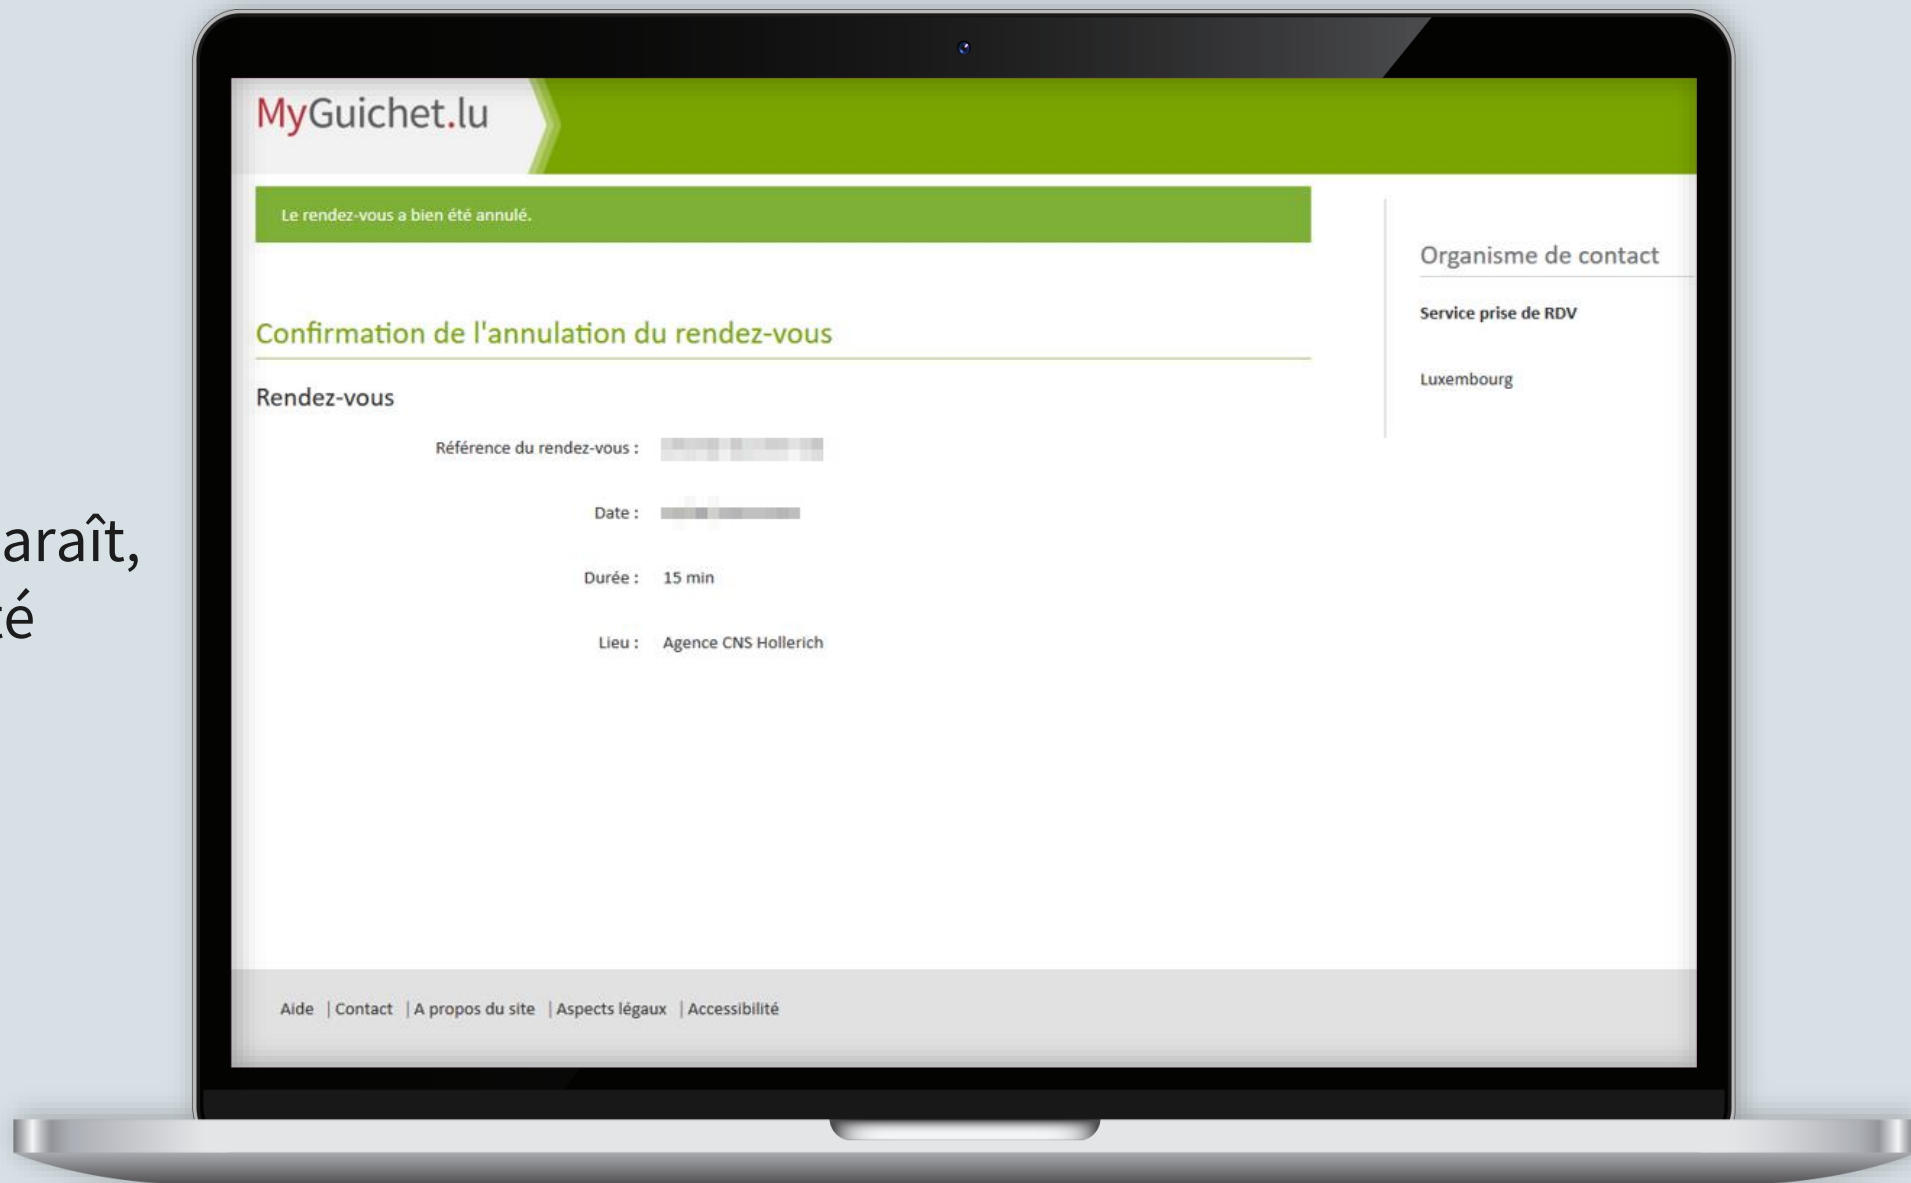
araît,
é

MyGuichet.lu

Le rendez-vous a bien été annulé.

Confirmation de l'annulation du rendez-vous

Rendez-vous

Référence du rendez-vous : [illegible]

Date : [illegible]

Durée : 15 min

Lieu : Agence CNS Hollerich

Organisme de contact

Service prise de RDV

Luxembourg

Aide | Contact | A propos du site | Aspects légaux | Accessibilité